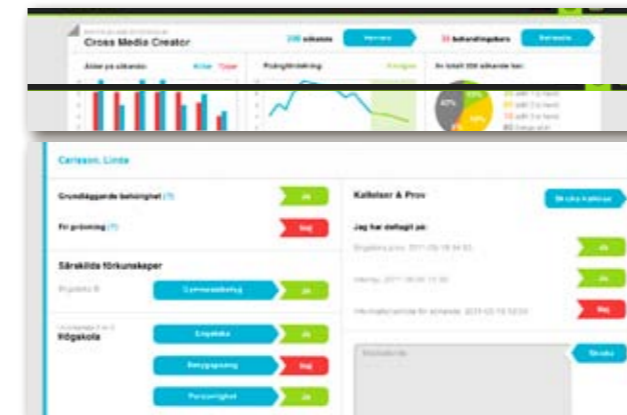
Cross Media Creator

208 sökande

Hantera

35 behandlingsbara

Behandla

Ålder på sökande

Poängfördelning

Av totalt 208 sökande har:

47%

Carlsson, Linda

Grundläggande behörighet (?)

Ja

Fri prövning (?)

Nej

Särskilda förkunskaper

Engelska B

Gymnasiebetyg

Ja

Högskola

Engelska

Ja

Betygsgrading

Nej

Personlighet

Ja

Kallelser & Prov

Skicka kallelser

Jag har deltagit på:

Engelska prov 2011-05-18 14:53

Ja

Intervju 2011-06-06 13:30

Ja

Informationsmöte för sökande 2011-03-18 12:00

Nej

Kommentar

Skicka